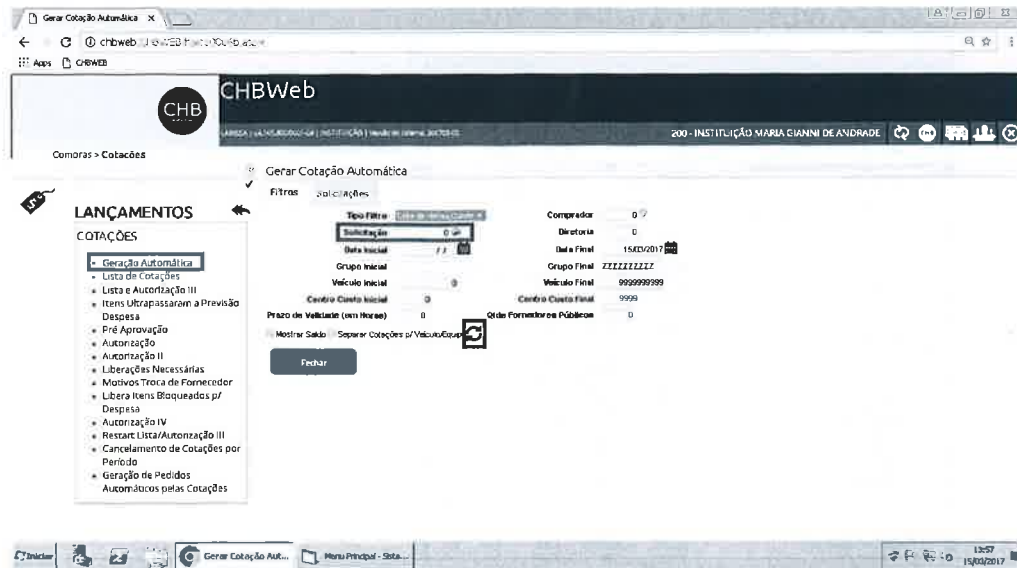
Gerar Cotação Automática ×

chbweb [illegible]

Apps CHBWEB

CHB

CHBWeb

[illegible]

200 - INSTITUIÇÃO MARIA GIANNI DE ANDRADE

Compras > Cotações

LANÇAMENTOS

COTAÇÕES

- Geração Automática
- Lista de Cotações
- Lista e Autorização III
- Itens Ultrapassaram a Previsão Despesa
- Pré Aprovação
- Autorização
- Autorização II
- Liberações Necessárias
- Motivos Troca de Fornecedor
- Libera Itens Bloqueados p/ Despesa
- Autorização IV
- Restart Lista/Autorização III
- Cancelamento de Cotações por Período
- Geração de Pedidos Automáticos pelas Cotações

Gerar Cotação Automática

Filtros Solicitações

Tipo Filtro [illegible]

Solicitação 0

Data Inicial / /

Grupo Inicial

Veículo Inicial 0

Centro Custo Inicial 0

Prazo de Validade (em Horas) 0

Comprador 0

Diretoria 0

Data Final 15/03/2017

Grupo Final ZZZZZZZZZZ

Veículo Final 9999999999

Centro Custo Final 9999

Qtde Fornecedores Públicos 0

Mostrar Saldo Separar Cotações p/ Veículo/Equip

Fechar

Iniciar Gerar Cotação Aut... Menu Principal - Sista...

13:57 15/03/2017